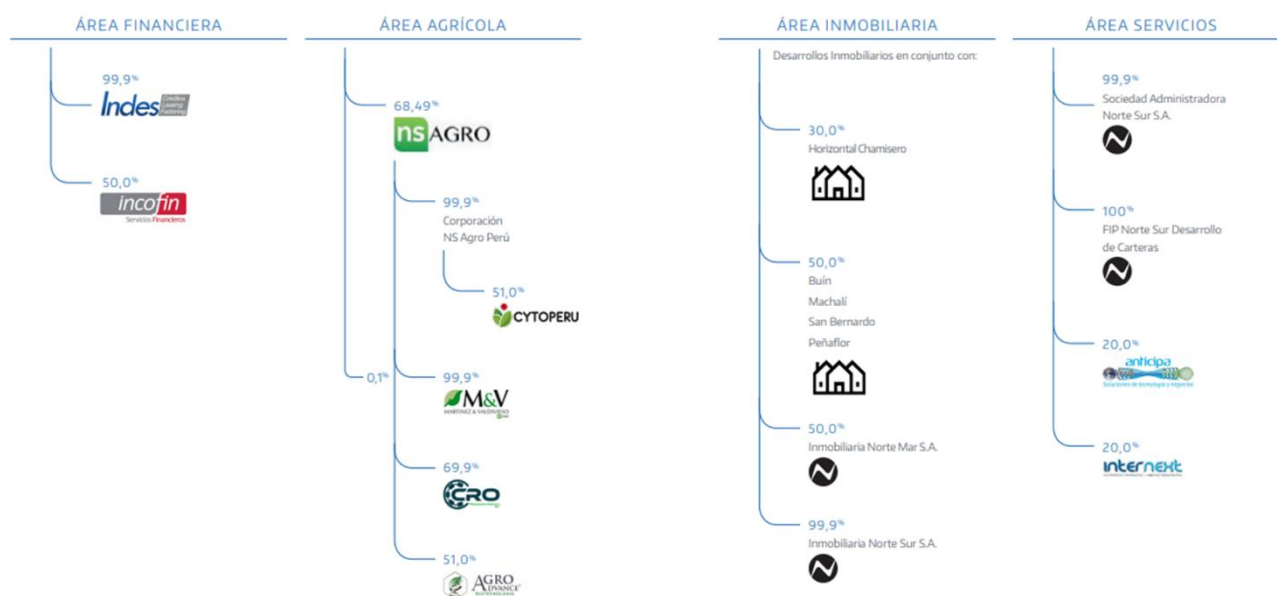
ÁREA FINANCIERA

99,9%
Indes Créditos Leasing Factoring

50,0%
incofin Servicios Financieros

ÁREA AGRÍCOLA

68,49%
NS AGRO

99,9%
Corporación NS Agro Perú

51,0%
CYTOPERU

0,1%

99,9%
M&V MARTINEZ & VALDIVIESO

69,9%
CRO

51,0%
AGRO ADVANCE BIOTECNOLOGÍA

ÁREA INMOBILIARIA

Desarrollos Inmobiliarios en conjunto con:

30,0%
Horizontal Chamisero

50,0%
Buín
Machalí
San Bernardo
Peñaflor

50,0%
Inmobiliaria Norte Mar S.A.

99,9%
Inmobiliaria Norte Sur S.A.

ÁREA SERVICIOS

99,9%
Sociedad Administradora Norte Sur S.A.

100%
FIP Norte Sur Desarrollo de Carteras

20,0%
anticipa
Soluciones en tecnología y negocios

20,0%
internext